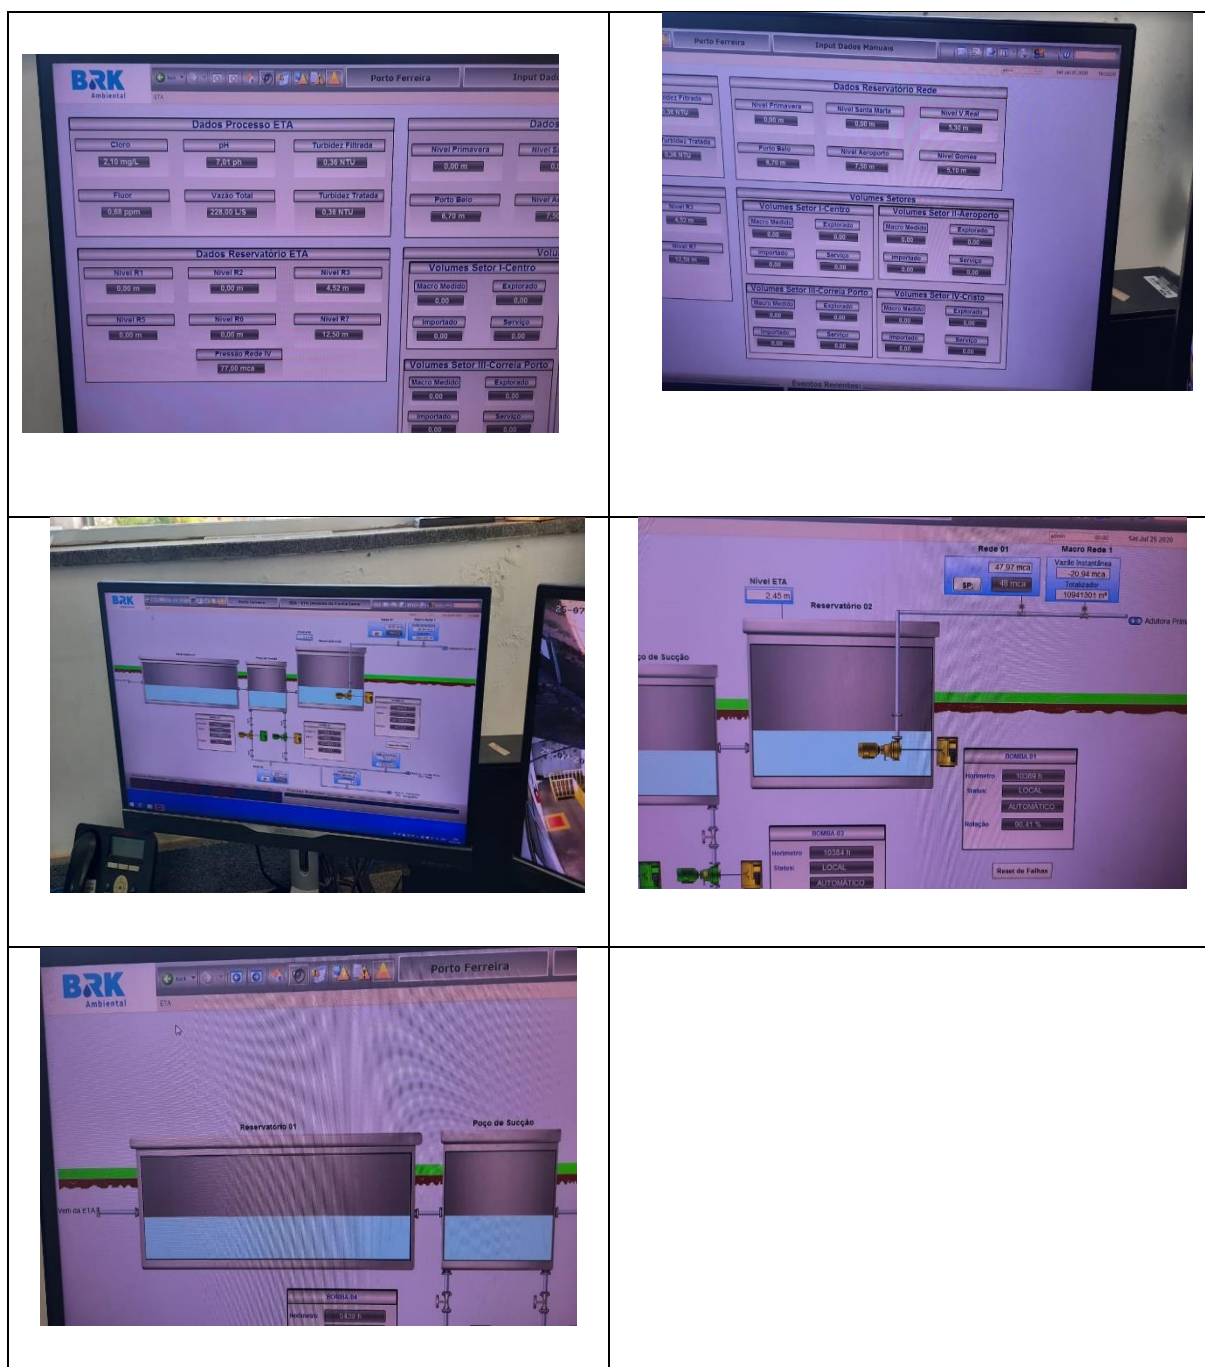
BRK Ambiental

Porto Ferreira

Input Dad

ETA

Dados Processo ETA

Cloro
2,10 mg/L

pH
7,01 ph

Turbidez Filtrada
0,36 NTU

Fluor
0,68 ppm

Vazão Total
228,00 L/S

Turbidez Tratada
0,38 NTU

Dados

Nivel Primavera
0,00 m

Nivel S

Porto Belo
6,70 m

Nivel A

Dados Reservatório ETA

Nivel R1
0,00 m

Nivel R2
0,00 m

Nivel R3
4,52 m

Nivel R5
0,00 m

Nivel R6
0,00 m

Nivel R7
12,50 m

Pressão Rede IV
77,00 mca

Volu

Volumes Setor I-Centro

Macro Medido
0,00

Explorado
0,00

Importado
0,00

Serviço
0,00

Volumes Setor III-Correia Porto

Macro Medido
0,00

Explorado
0,00

Importado
0,00

Serviço
0,00

Porto Ferreira

Input Dados Manuais

Sat Jul 25 2020

Dados Reservatório Rede

Nivel Primavera
0,00 m

Nivel Santa Marta
0,00 m

Nivel V Real
5,30 m

Porto Belo
6,70 m

Nivel Aeroporto
7,50 m

Nivel Gomes
5,10 m

Volumes Setores

Volumes Setor I-Centro

Macro Medido
0,00

Explorado
0,00

Importado
0,00

Serviço
0,00

Volumes Setor II-Aeroporto

Macro Medido
0,00

Explorado
0,00

Importado
0,00

Serviço
0,00

Volumes Setor III-Correia Porto

Macro Medido
0,00

Explorado
0,00

Importado
0,00

Serviço
0,00

Volumes Setor IV-Cristo

Macro Medido
0,00

Explorado
0,00

Importado
0,00

Serviço
0,00

Eventos Recentes

BRK

Sat Jul 25 2020

Rede 01

Macro Rede 1

Nivel ETA
2,45 m

Reservatório 02

47,97 mca

SP: 48 mca

Vazão Instantânea
-20,94 mca

Totalizador
10941301 m³

Adutora Prin

ço de Sucção

BOMBA 01

Horimetro
10369 h

Status
LOCAL
AUTOMÁTICO

Rotação
90,41 %

BOMBA 03

Horimetro
10384 h

Status
LOCAL
AUTOMÁTICO

Reset de Falhas

BRK Ambiental

Porto Ferreira

ETA

Reservatório 01

Poço de Sucção

Vem da ETA

BOMBA 04

Horimetro
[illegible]